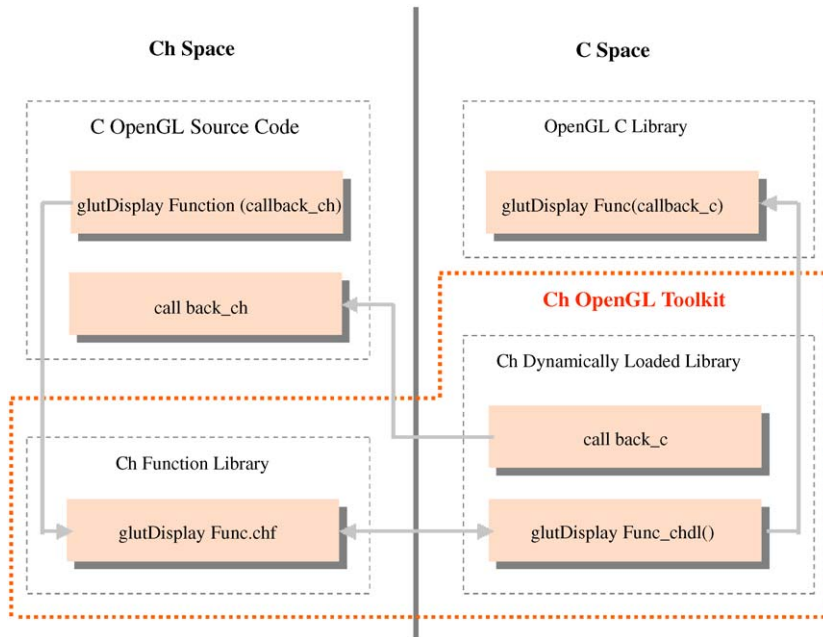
Ch Space

C Space

C OpenGL Source Code

glutDisplay Function (callback_ch)

call back_ch

OpenGL C Library

glutDisplay Func(callback_c)

Ch OpenGL Toolkit

Ch Dynamically Loaded Library

call back_c

Ch Function Library

glutDisplay Func.chf

glutDisplay Func_chdl()